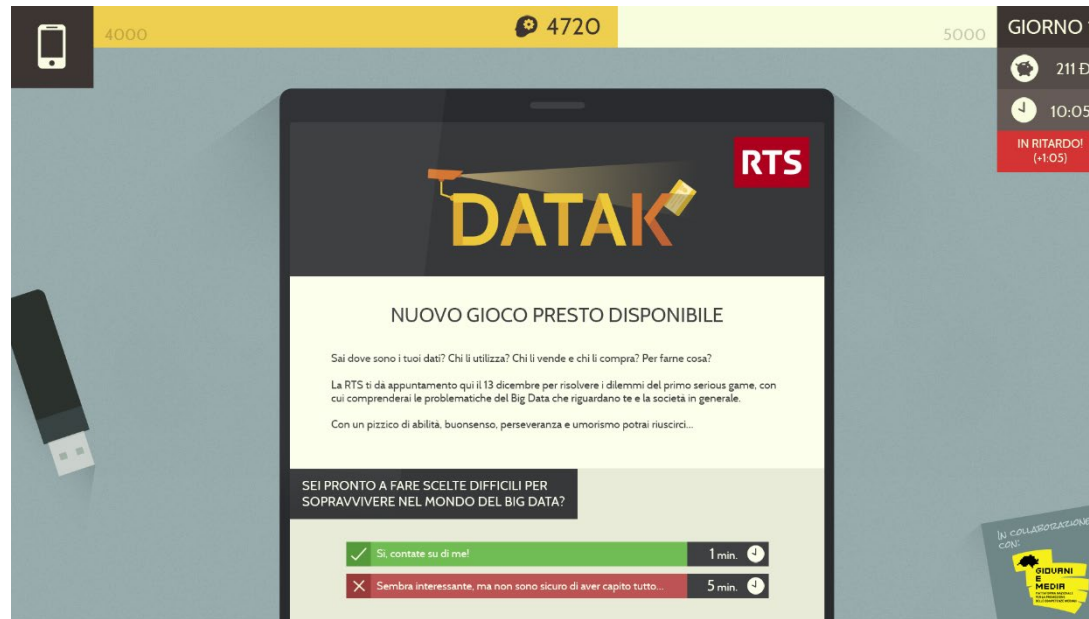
4000

4720

5000

GIORNO

211 Đ

10:05

IN RITARDO! (+1:05)

RTS

DATAK

NUOVO GIOCO PRESTO DISPONIBILE

Sai dove sono i tuoi dati? Chi li utilizza? Chi li vende e chi li compra? Per farne cosa?

La RTS ti dà appuntamento qui il 13 dicembre per risolvere i dilemmi del primo serious game, con cui comprenderai le problematiche del Big Data che riguardano te e la società in generale.

Con un pizzico di abilità, buonsenso, perseveranza e umorismo potrai riuscirci...

SEI PRONTO A FARE SCELTE DIFFICILI PER SOPRAVVIVERE NEL MONDO DEL BIG DATA?

Si, contate su di me! 1 min.

Sembra interessante, ma non sono sicuro di aver capito tutto... 5 min.

IN COLLABORAZIONE CON:

GIOVANI E MEDIA

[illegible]